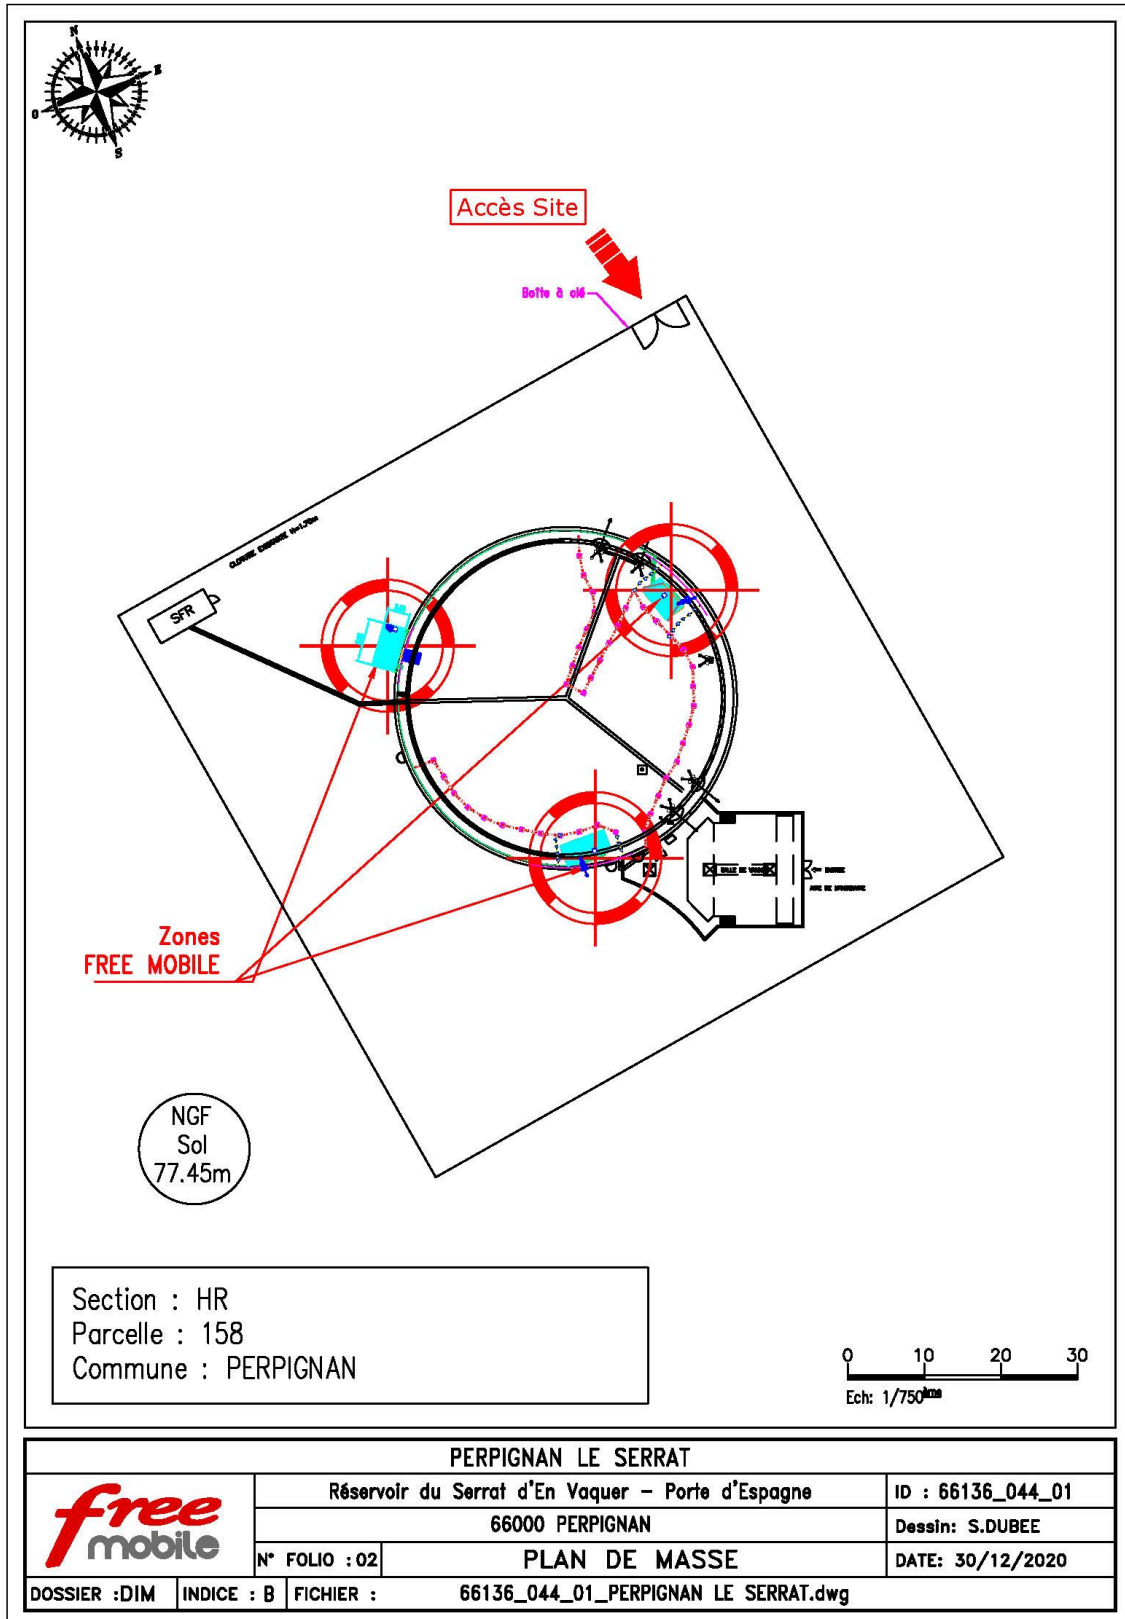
N
E
S
O

Accès Site

Boite à clé

CLOTURE EXISTANTE H=1.70m

SFR

Zones
FREE MOBILE

NGF
Sol
77.45m

Section : HR
Parcelle : 158
Commune : PERPIGNAN

0 10 20 30
Ech: 1/750ème

| PERPIGNAN LE SERRAT | | | |
|---|---|---|---|
| free mobile | Réservoir du Serrat d'En Vaquer - Porte d'Espagne | | ID : 66136_044_01 |
| | 66000 PERPIGNAN | | Dessin: S.DUBEE |
| | N° FOLIO : 02 | PLAN DE MASSE | DATE: 30/12/2020 |
| DOSSIER :DIM | INDICE : B | FICHIER : | 66136_044_01_PERPIGNAN LE SERRAT.dwg |